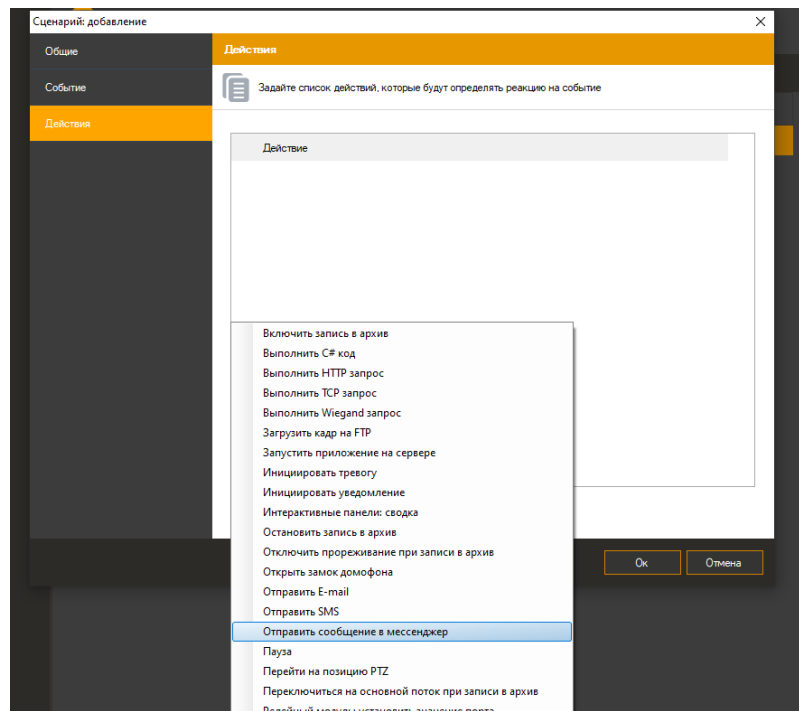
Сценарий: добавление

Общие

Событие

Действия

Действия

Задайте список действий, которые будут определять реакцию на событие

Действие

Включить запись в архив
Выполнить C# код
Выполнить HTTP запрос
Выполнить TCP запрос
Выполнить Wiegand запрос
Загрузить кадр на FTP
Запустить приложение на сервере
Инициировать тревогу
Инициировать уведомление
Интерактивные панели: сводка
Остановить запись в архив
Отключить прореживание при записи в архив
Открыть замок домофона
Отправить E-mail
Отправить SMS
Отправить сообщение в мессенджер
Пауза
Перейти на позицию PTZ
Переключиться на основной поток при записи в архив
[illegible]

Ок

Отмена